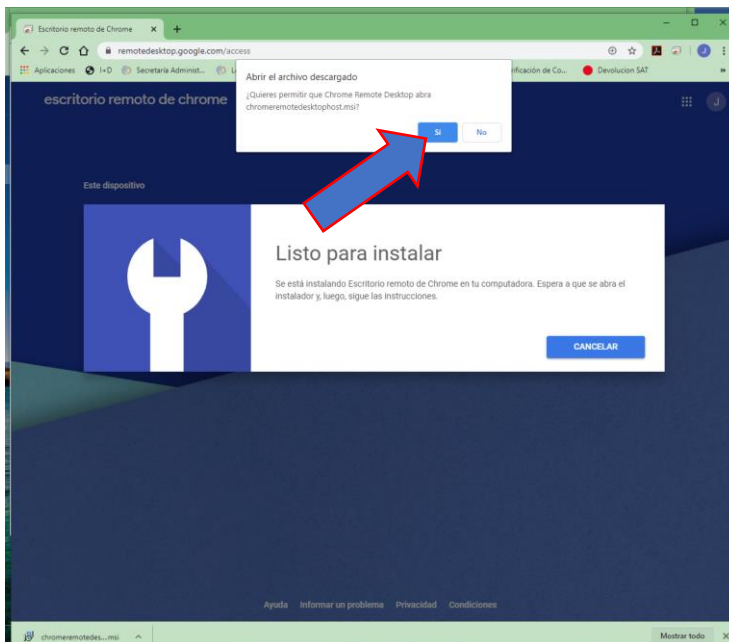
Escritorio remoto de Chrome ×  +

remotedesktop.google.com/access

Aplicaciones  I+D  Secretaría Administ...  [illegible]  rificación de Co...  Devolucion SAT  »

escritorio remoto de chrome

J

Abrir el archivo descargado

¿Quieres permitir que Chrome Remote Desktop abra chromeremotedesktophost.msi?

Sí  No

Este dispositivo

Listo para instalar

Se está instalando Escritorio remoto de Chrome en tu computadora. Espera a que se abra el instalador y, luego, sigue las instrucciones.

CANCELAR

Ayuda  Informar un problema  Privacidad  Condiciones

chromeremotedes....msi  ^

Mostrar todo  ×